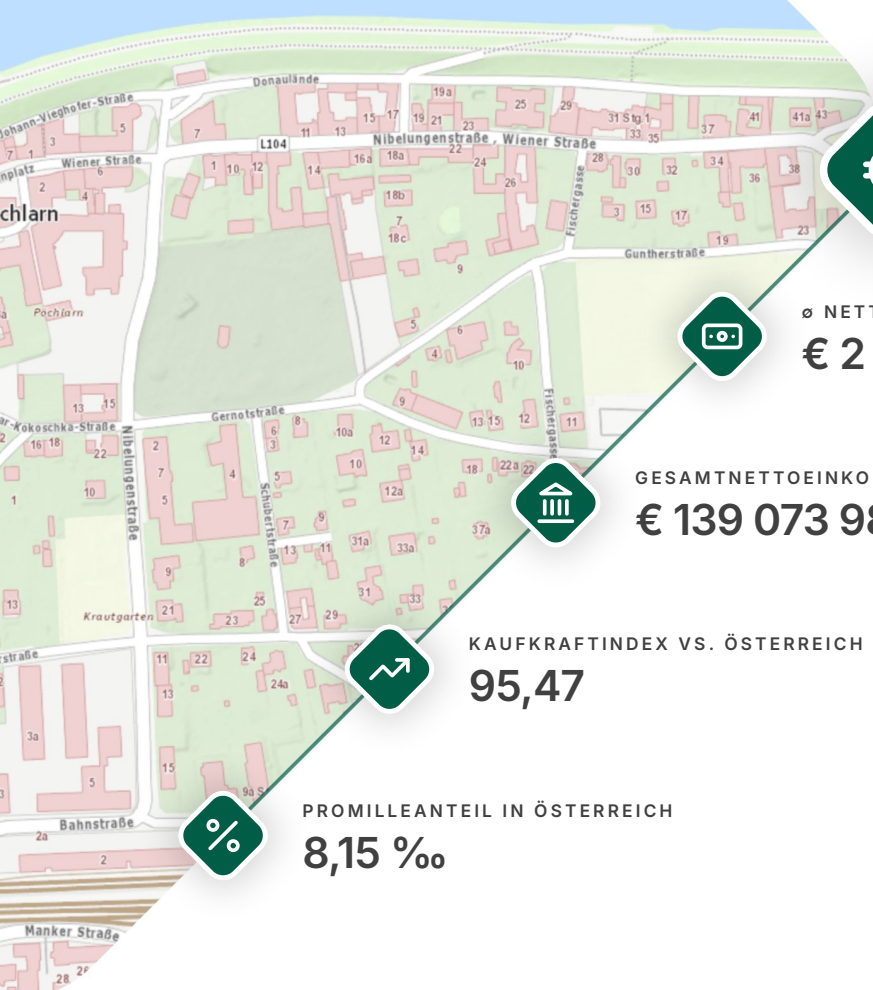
Donaulände
Johann-Viehhofer-Straße
L104
Nibelungenstraße, Wiener Straße
Wiener Straße
nplatz
chlarn
Pochlarn
Fischergasse
Guntherstraße
Gernotstraße
Kokoschka-Straße
Nibelungenstraße
Schubertstraße
Fischergasse
Krautgarten
straße
Bahnstraße
Manker Straße
19a
25
29
31 Stg.1
33
35
37
41
41a
43
7
11
13
15
17
19
21
23
5
1
3
16a
18a
22
24
26
28
30
32
34
36
38
1
10
12
14
18b
7
18c
9
15
17
19
23
2
4
6
5
6
4
10
9
13
15
12
11
16
18
22
10a
12
14
10
18
22a
2
10
12a
37a
7
4
5
1
7
9
8
5
13
11
31a
33a
9
25
31
33
8
13
21
23
27
29
11
22
24
13
24a
3a
5
15
9a S
2a
2
28
ø NETT
€ 2
GESAMTNETTOEINKO
€ 139 073 98
KAUFKRAFTINDEX VS. ÖSTERREICH
95,47
PROMILLEANTEIL IN ÖSTERREICH
8,15 ‰